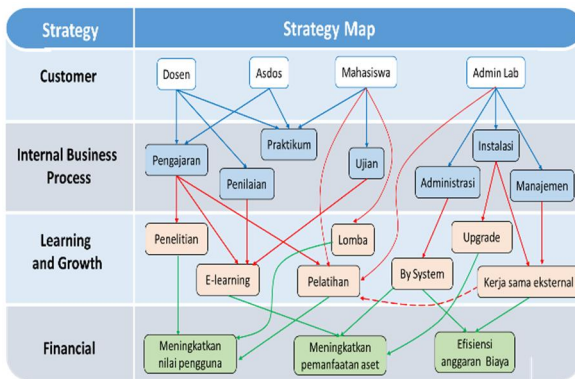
| Strategy | Strategy Map |
|---|---|
| Customer | Dosen, Asdos, Mahasiswa, Admin Lab |
| Internal Business Process | Praktikum, Pengajaran, Penilaian, Ujian, Instalasi, Administrasi, Manajemen |
| Learning and Growth | Penelitian, Lomba, Upgrade, E-learning, Pelatihan, By System, Kerja sama eksternal |
| Financial | Meningkatkan nilai pengguna, Meningkatkan pemanfaatan aset, Efisiensi anggaran Biaya |